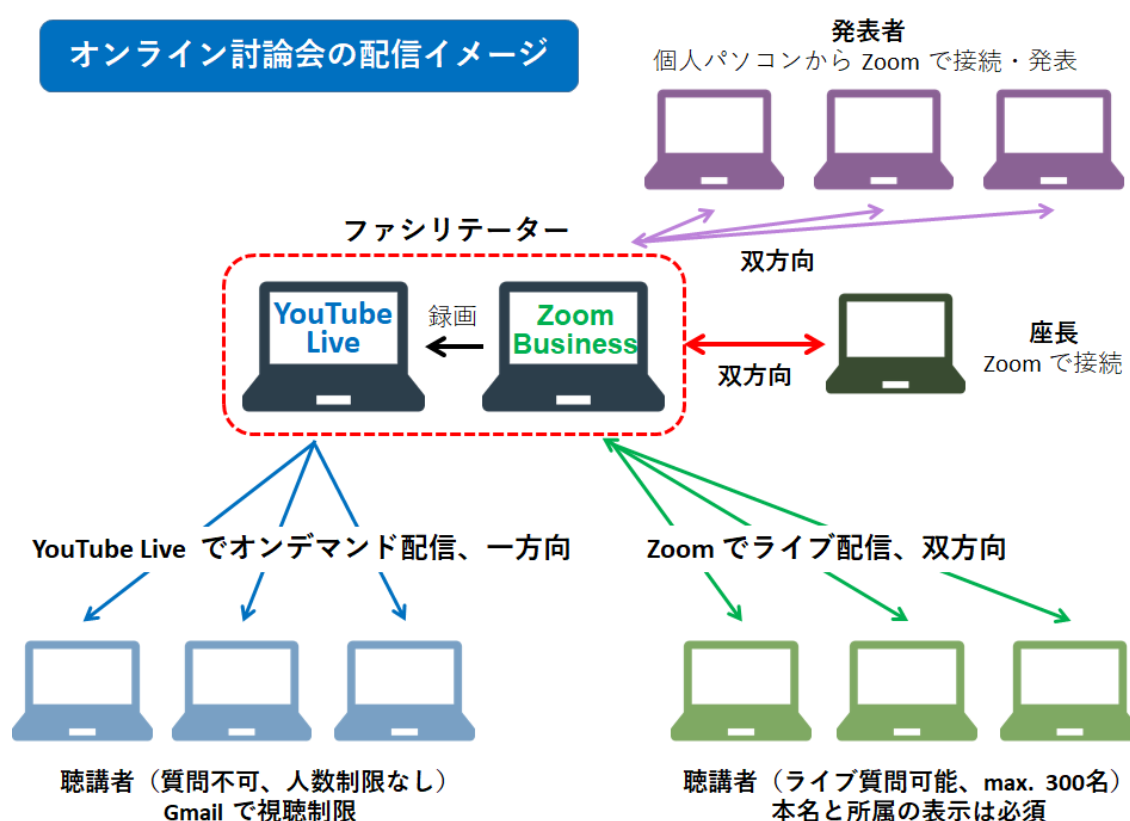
オンライン討論会の配信イメージ

発表者
個人パソコンから Zoom で接続・発表

ファシリテーター

双方向

YouTube Live

録画

Zoom Business

座長
Zoom で接続

双方向

YouTube Live でオンデマンド配信、一方向

Zoom でライブ配信、双方向

聴講者（質問不可、人数制限なし）
Gmail で視聴制限

聴講者（ライブ質問可能、max. 300名）
本名と所属の表示は必須